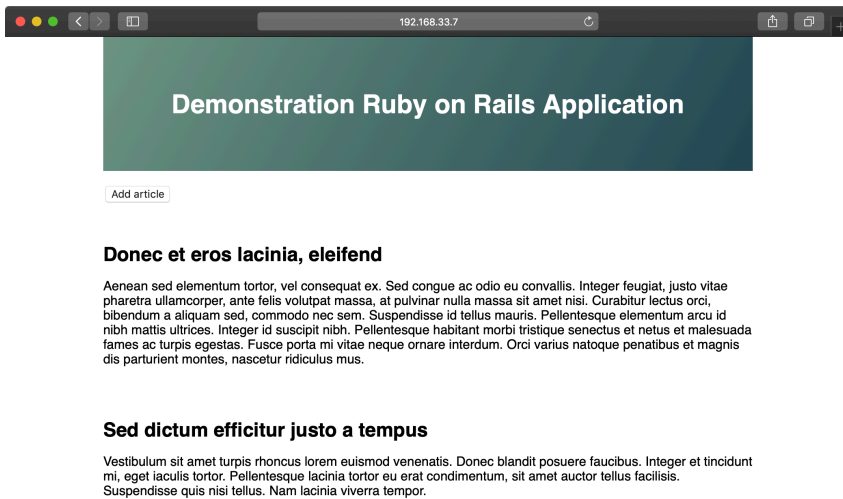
192.168.33.7

Demonstration Ruby on Rails Application

Add article

Donec et eros lacinia, eleifend

Aenean sed elementum tortor, vel consequat ex. Sed congue ac odio eu convallis. Integer feugiat, justo vitae pharetra ullamcorper, ante felis volutpat massa, at pulvinar nulla massa sit amet nisi. Curabitur lectus orci, bibendum a aliquam sed, commodo nec sem. Suspendisse id tellus mauris. Pellentesque elementum arcu id nibh mattis ultrices. Integer id suscipit nibh. Pellentesque habitant morbi tristique senectus et netus et malesuada fames ac turpis egestas. Fusce porta mi vitae neque ornare interdum. Orci varius natoque penatibus et magnis dis parturient montes, nascetur ridiculus mus.

Sed dictum efficitur justo a tempus

Vestibulum sit amet turpis rhoncus lorem euismod venenatis. Donec blandit posuere faucibus. Integer et tincidunt mi, eget iaculis tortor. Pellentesque lacinia tortor eu erat condimentum, sit amet auctor tellus facilisis. Suspendisse quis nisi tellus. Nam lacinia viverra tempor.